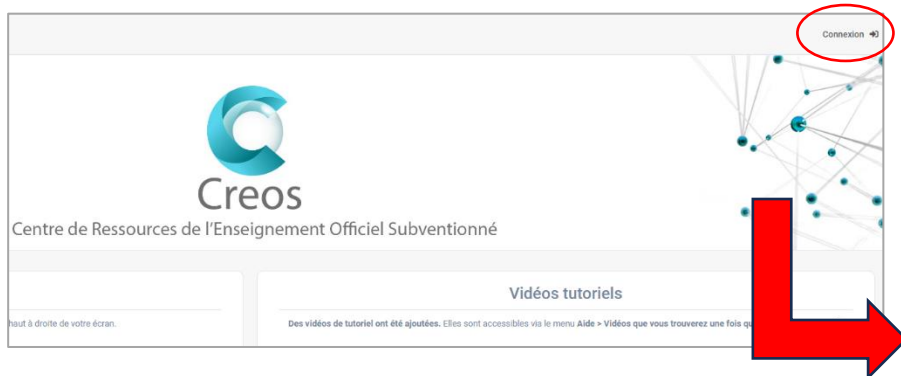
Connexion

Creos

Centre de Ressources de l'Enseignement Officiel Subventionné

haut à droite de votre écran.

Vidéos tutoriels

**Des vidéos de tutoriel ont été ajoutées.** Elles sont accessibles via le menu **Aide > Vidéos que vous trouverez une fois q**